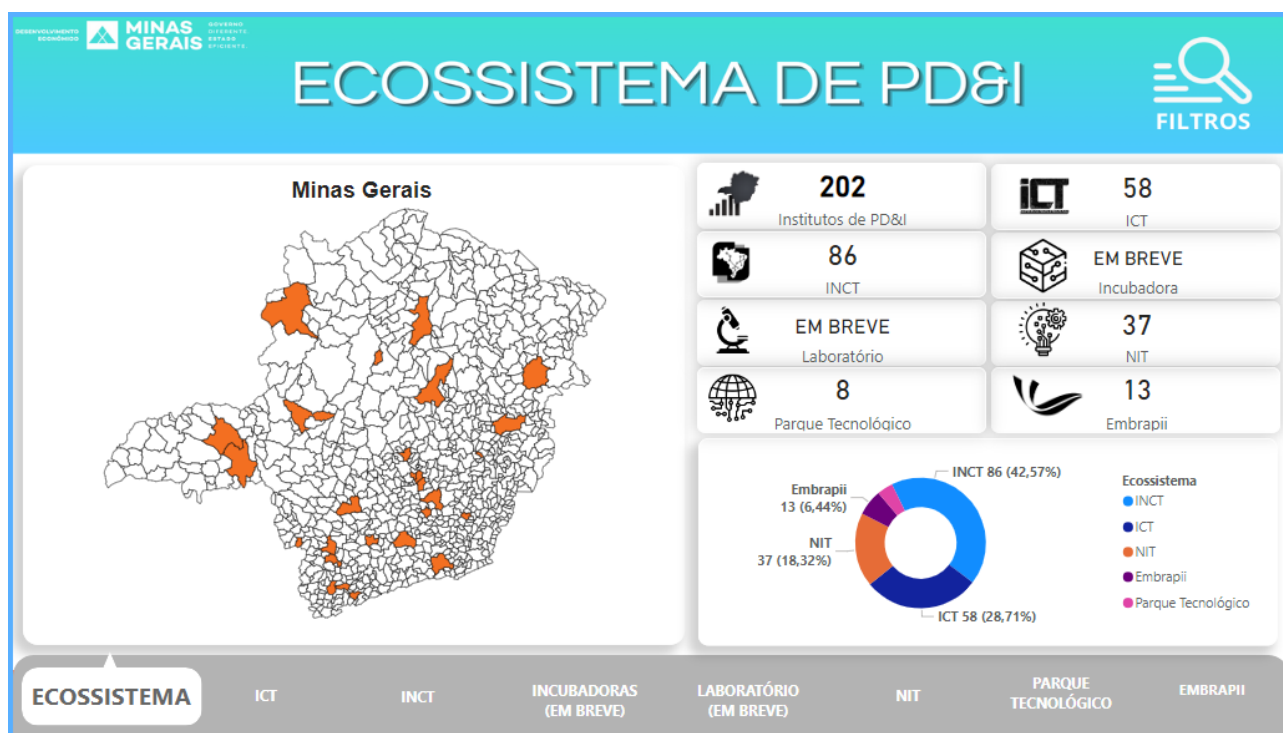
DESENVOLVIMENTO ECONÔMICO MINAS GERAIS GOVERNO DIFERENTE. ESTADO EFICIENTE.

ECOSSISTEMA DE PD&I

FILTROS

Minas Gerais

202
Institutos de PD&I

58
ICT

86
INCT

EM BREVE
Incubadora

EM BREVE
Laboratório

37
NIT

8
Parque Tecnológico

13
Embrapii

INCT 86 (42,57%)
Embrapii
13 (6,44%)
NIT
37 (18,32%)
ICT 58 (28,71%)

Ecossistema
INCT
ICT
NIT
Embrapii
Parque Tecnológico

ECOSSISTEMA
ICT
INCT
INCUBADORAS (EM BREVE)
LABORATÓRIO (EM BREVE)
NIT
PARQUE TECNOLÓGICO
EMBRAPII